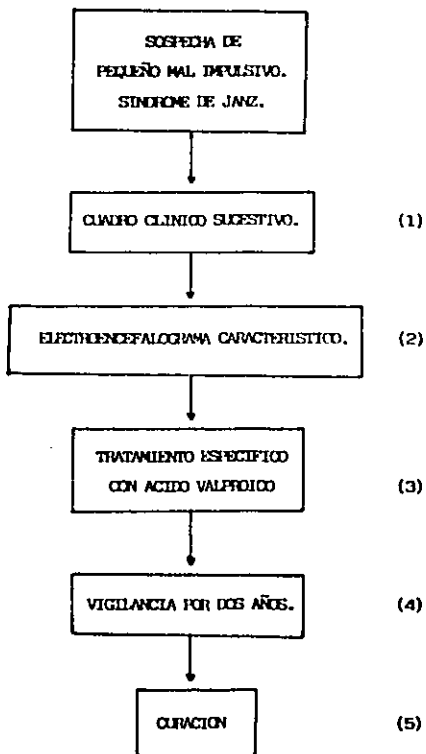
SOSPECHA DE PEQUEÑO MAL IMPULSIVO. SINDROME DE JANZ.

CUADRO CLINICO SUGESTIVO. (1)

ELECTROENCEFALOGRAMA CARACTERISTICO. (2)

TRATAMIENTO ESPECIFICO CON ACIDO VALPROICO (3)

VIGILANCIA POR DOS AÑOS. (4)

CURACION (5)